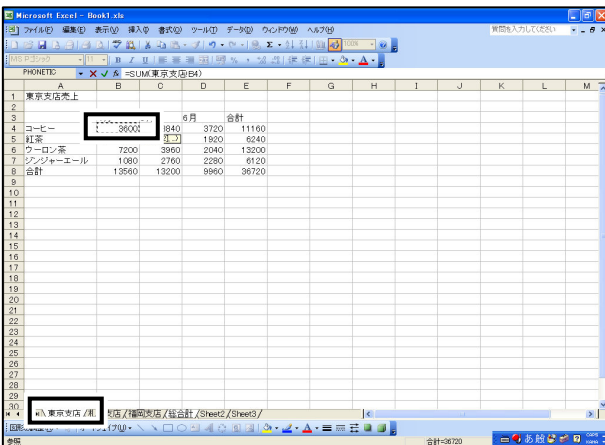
Microsoft Excel - Book1.xls

ファイル(F) 編集(E) 表示(V) 挿入(I) 書式(O) ツール(T) データ(D) ウィンドウ(W) ヘルプ(H)

質問を入力してください

MS Pゴシック 11 100%

PHONETIC =SUM(東京支店!B4)

| | A | B | C | D | E | F | G | H | I | J | K | L | M |
|---|---|---|---|---|---|---|---|---|---|---|---|---|---|
| 1 | 東京支店売上 | | | | | | | | | | | | |
| 2 | | | | | | | | | | | | | |
| 3 | | | | 6月 | 合計 | | | | | | | | |
| 4 | コーヒー | 3600 | 1840 | 3720 | 11160 | | | | | | | | |
| 5 | 紅茶 | | | 1920 | 6240 | | | | | | | | |
| 6 | ウーロン茶 | 7200 | 3960 | 2040 | 13200 | | | | | | | | |
| 7 | ジンジャーエール | 1080 | 2760 | 2280 | 6120 | | | | | | | | |
| 8 | 合計 | 13560 | 13200 | 9960 | 36720 | | | | | | | | |
| 9 | | | | | | | | | | | | | |
| 10 | | | | | | | | | | | | | |
| 11 | | | | | | | | | | | | | |
| 12 | | | | | | | | | | | | | |
| 13 | | | | | | | | | | | | | |
| 14 | | | | | | | | | | | | | |
| 15 | | | | | | | | | | | | | |
| 16 | | | | | | | | | | | | | |
| 17 | | | | | | | | | | | | | |
| 18 | | | | | | | | | | | | | |
| 19 | | | | | | | | | | | | | |
| 20 | | | | | | | | | | | | | |
| 21 | | | | | | | | | | | | | |
| 22 | | | | | | | | | | | | | |
| 23 | | | | | | | | | | | | | |
| 24 | | | | | | | | | | | | | |
| 25 | | | | | | | | | | | | | |
| 26 | | | | | | | | | | | | | |
| 27 | | | | | | | | | | | | | |
| 28 | | | | | | | | | | | | | |
| 29 | | | | | | | | | | | | | |
| 30 | | | | | | | | | | | | | |

東京支店 / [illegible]店 / 福岡支店 / 総合計 / Sheet2 / Sheet3 /

図形の調整(R) オートシェイプ(U)

参照 合計=36720 あ 般